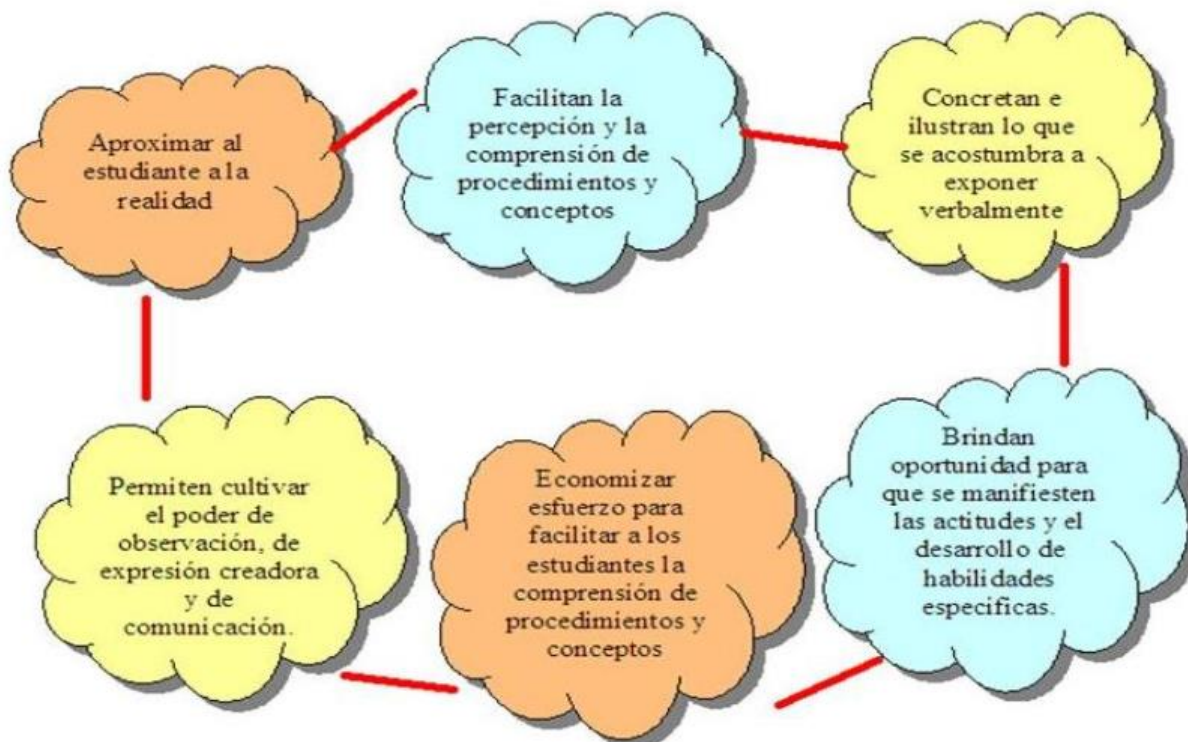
Aproximar al estudiante a la realidad

Facilitan la percepción y la comprensión de procedimientos y conceptos

Concretan e ilustran lo que se acostumbra a exponer verbalmente

Brindan oportunidad para que se manifiesten las actitudes y el desarrollo de habilidades especificas.

Economizar esfuerzo para facilitar a los estudiantes la comprensión de procedimientos y conceptos

Permiten cultivar el poder de observación, de expresión creadora y de comunicación.